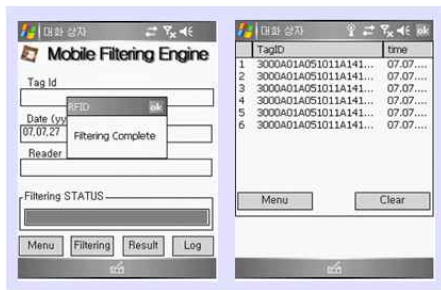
대화 상자

Mobile Filtering Engine

Tag Id

Date (yy

07,07,27

Reader

RFID ok

Filtering Complete

Filtering STATUS

Menu Filtering Result Log

대화 상자 ok

|  | TagID | time |
|---|---|---|
| 1 | 3000A01A051011A141... | 07.07.... |
| 2 | 3000A01A051011A141... | 07.07.... |
| 3 | 3000A01A051011A141... | 07.07.... |
| 4 | 3000A01A051011A141... | 07.07.... |
| 5 | 3000A01A051011A141... | 07.07.... |
| 6 | 3000A01A051011A141... | 07.07.... |

Menu Clear